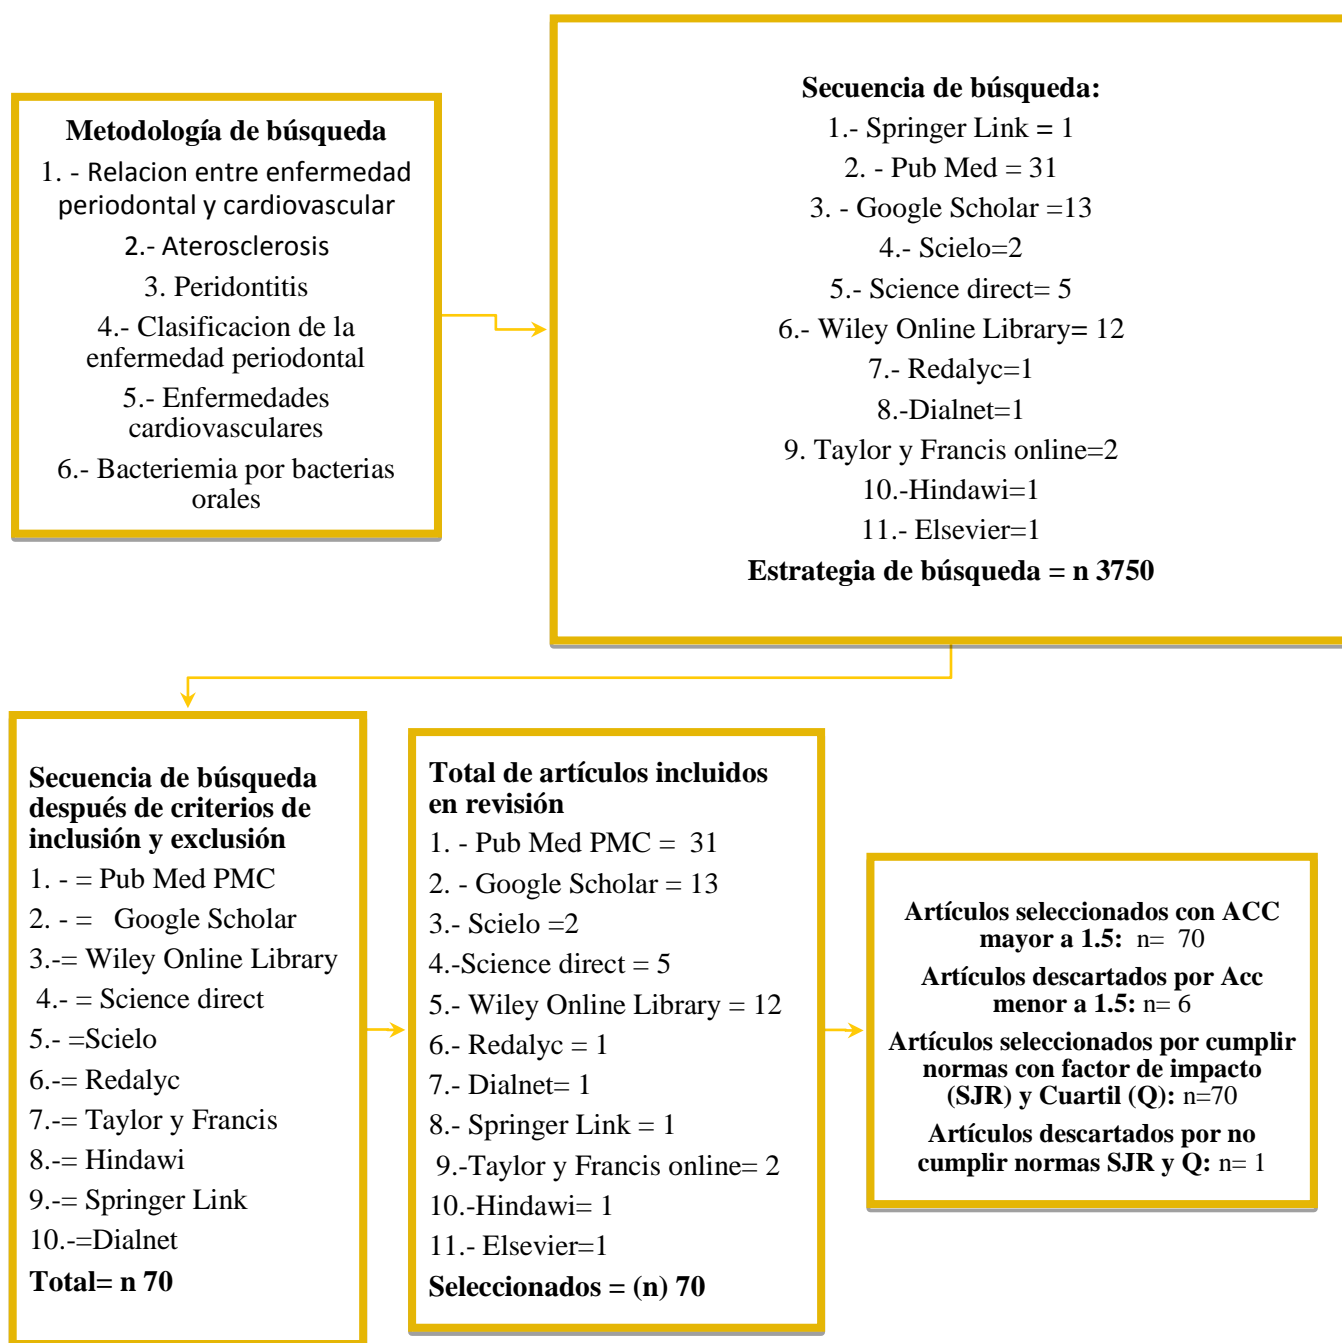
Metodología de búsqueda
1. - Relacion entre enfermedad periodontal y cardiovascular
2.- Aterosclerosis
3. Peridontitis
4.- Clasificacion de la enfermedad periodontal
5.- Enfermedades cardiovasculares
6.- Bacteriemia por bacterias orales

Secuencia de búsqueda:
1.- Springer Link = 1
2. - Pub Med = 31
3. - Google Scholar =13
4.- Scielo=2
5.- Science direct= 5
6.- Wiley Online Library= 12
7.- Redalyc=1
8.-Dialnet=1
9. Taylor y Francis online=2
10.-Hindawi=1
11.- Elsevier=1
Estrategia de búsqueda = n 3750

Secuencia de búsqueda después de criterios de inclusión y exclusión
1. - = Pub Med PMC
2. - = Google Scholar
3.-= Wiley Online Library
4.- = Science direct
5.- =Scielo
6.-= Redalyc
7.-= Taylor y Francis
8.-= Hindawi
9.-= Springer Link
10.-=Dialnet
Total= n 70

Total de artículos incluidos en revisión
1. - Pub Med PMC = 31
2. - Google Scholar = 13
3.- Scielo =2
4.-Science direct = 5
5.- Wiley Online Library = 12
6.- Redalyc = 1
7.- Dialnet= 1
8.- Springer Link = 1
9.-Taylor y Francis online= 2
10.-Hindawi= 1
11.- Elsevier=1
Seleccionados = (n) 70

Artículos seleccionados con ACC mayor a 1.5: n= 70
Artículos descartados por Acc menor a 1.5: n= 6
Artículos seleccionados por cumplir normas con factor de impacto (SJR) y Cuartil (Q): n=70
Artículos descartados por no cumplir normas SJR y Q: n= 1